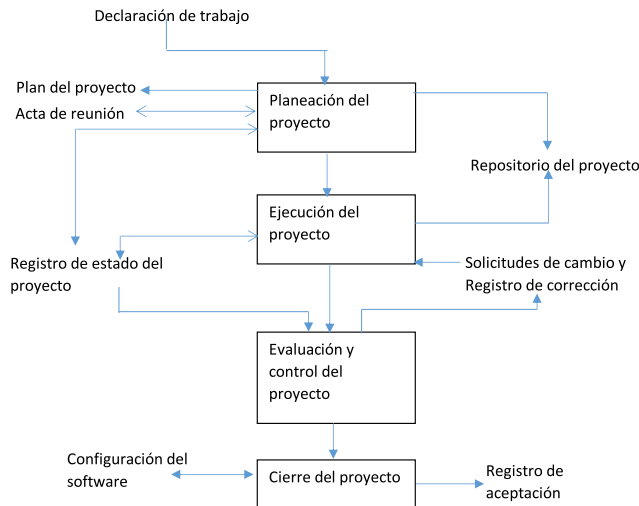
Declaración de trabajo

Plan del proyecto

Acta de reunión

Planeación del proyecto

Repositorio del proyecto

Ejecución del proyecto

Registro de estado del proyecto

Solicitudes de cambio y Registro de corrección

Evaluación y control del proyecto

Configuración del software

Cierre del proyecto

Registro de aceptación